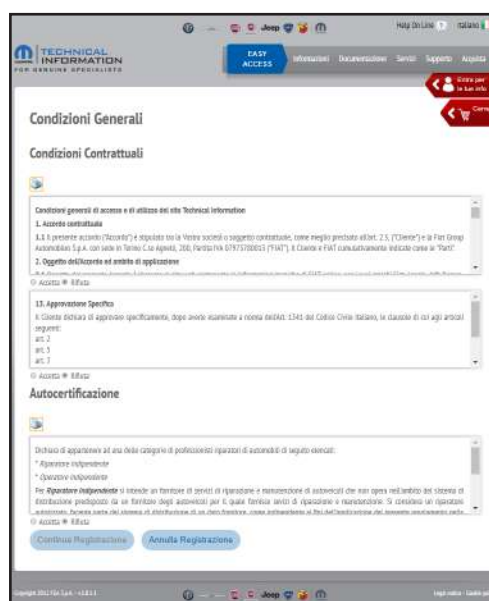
Jeep
Help On Line | Italiano

TECHNICAL INFORMATION
FOR GENUINE SPECIALISTS

EASY ACCESS
Informazioni Documentazione Servizi Supporto Acquista

Entra per le tue info
Carrello

Condizioni Generali

Condizioni Contrattuali

Condizioni generali di accesso e di utilizzo del sito Technical Information

1. Accordo contrattuale

1.1 Il presente accordo ("Accordo") è stipulato tra la Vostra società o soggetto contrattuale, come meglio precisato all'art. 2.5, ("Cliente") e la Fiat Group Automobiles S.p.A. con sede in Torino C.so Agnelli, 200, Partita IVA 07973780013 ("FIAT"). Il Cliente e FIAT cumulativamente indicate come le "Parti".

2. Oggetto dell'Accordo e ambito di applicazione

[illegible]

○ Accetta ● Rifiuta

13. Approvazione Specifica

Il Cliente dichiara di approvare specificamente, dopo averle esaminate a norma dell'Art. 1341 del Codice Civile Italiano, le clausole di cui agli articoli seguenti:
art. 2
art. 3
art. 7

○ Accetta ● Rifiuta

Autocertificazione

Dichiaro di appartenere ad una delle categorie di professionisti riparatori di automobili di seguito elencati:
* Riparatore indipendente
* Operatore indipendente
Per Riparatore Indipendente si intende un fornitore di servizi di riparazione e manutenzione di autoveicoli che non opera nell'ambito del sistema di distribuzione predisposto da un fornitore degli autoveicoli per il quale fornisce servizi di riparazione e manutenzione. Si considera un riparatore autorizzato, facente parte del sistema di distribuzione di un dato fornitore, come indipendente ai fini dell'applicazione del presente regolamento nella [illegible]

○ Accetta ● Rifiuta

Continua Registrazione   Annulla Registrazione

Copyright 2011 Fiat S.p.A. - v1.8.1.1
Jeep
Legal notice - Guida per